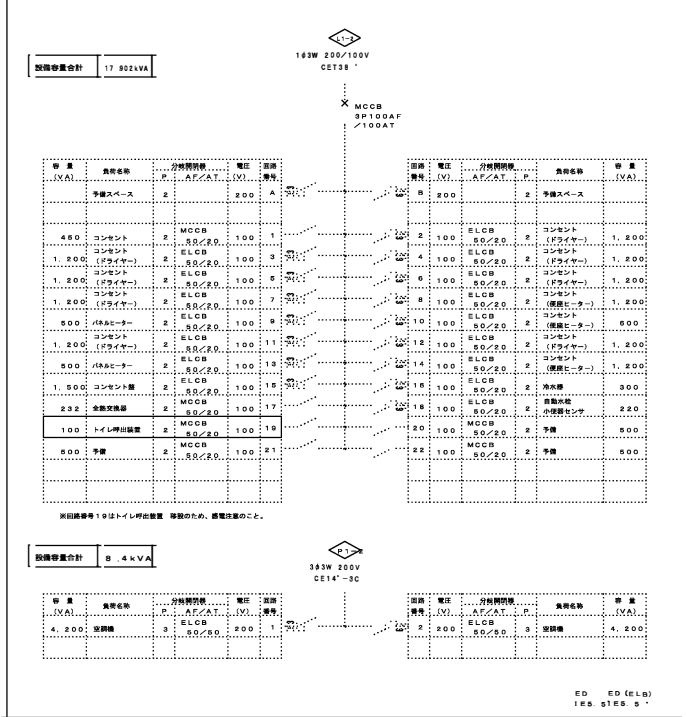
設備容量合計 17.902kVA

L1-2
1φ3W 200/100V
CET38 ˚

MCCB
3P100AF
/100AT

| 容量 (VA) | 負荷名称 | 分岐開閉器 P | AF/AT | 電圧 (V) | 回路番号 |
|---|---|---|---|---|---|
| | 予備スペース | 2 | | 200 | A |
| 450 | コンセント | 2 | MCCB 50/20 | 100 | 1 |
| 1,200 | コンセント (ドライヤー) | 2 | ELCB 50/20 | 100 | 3 |
| 1,200 | コンセント (ドライヤー) | 2 | ELCB 50/20 | 100 | 5 |
| 1,200 | コンセント (ドライヤー) | 2 | ELCB 50/20 | 100 | 7 |
| 500 | パネルヒーター | 2 | ELCB 50/20 | 100 | 9 |
| 1,200 | コンセント (ドライヤー) | 2 | ELCB 50/20 | 100 | 11 |
| 500 | パネルヒーター | 2 | ELCB 50/20 | 100 | 13 |
| 1,500 | コンセント盤 | 2 | ELCB 50/20 | 100 | 15 |
| 232 | 全熱交換器 | 2 | MCCB 50/20 | 100 | 17 |
| 100 | トイレ呼出装置 | 2 | MCCB 50/20 | 100 | 19 |
| 500 | 予備 | 2 | MCCB 50/20 | 100 | 21 |

| 回路番号 | 電圧 (V) | 分岐開閉器 AF/AT | P | 負荷名称 | 容量 (VA) |
|---|---|---|---|---|---|
| B | 200 | | 2 | 予備スペース | |
| 2 | 100 | ELCB 50/20 | 2 | コンセント (ドライヤー) | 1,200 |
| 4 | 100 | ELCB 50/20 | 2 | コンセント (ドライヤー) | 1,200 |
| 6 | 100 | ELCB 50/20 | 2 | コンセント (ドライヤー) | 1,200 |
| 8 | 100 | ELCB 50/20 | 2 | コンセント (便座ヒーター) | 1,200 |
| 10 | 100 | ELCB 50/20 | 2 | コンセント (便座ヒーター) | 600 |
| 12 | 100 | ELCB 50/20 | 2 | コンセント (ドライヤー) | 1,200 |
| 14 | 100 | ELCB 50/20 | 2 | コンセント (ドライヤー) | 1,200 |
| 16 | 100 | ELCB 50/20 | 2 | 冷水器 | 300 |
| 18 | 100 | ELCB 50/20 | 2 | 自動水栓 小便器センサ | 220 |
| 20 | 100 | MCCB 50/20 | 2 | 予備 | 500 |
| 22 | 100 | MCCB 50/20 | 2 | 予備 | 500 |

※回路番号19はトイレ呼出装置 等設のため、感電注意のこと。

設備容量合計 8.4kVA

P1-2
3φ3W 200V
CE14˚-3C

| 容量 (VA) | 負荷名称 | 分岐開閉器 P | AF/AT | 電圧 (V) | 回路番号 |
|---|---|---|---|---|---|
| 4,200 | 空調機 | 3 | ELCB 50/50 | 200 | 1 |

| 回路番号 | 電圧 (V) | 分岐開閉器 AF/AT | P | 負荷名称 | 容量 (VA) |
|---|---|---|---|---|---|
| 2 | 200 | ELCB 50/50 | 3 | 空調機 | 4,200 |

ED ED (ELB)
IE5.5 IE5.5˚